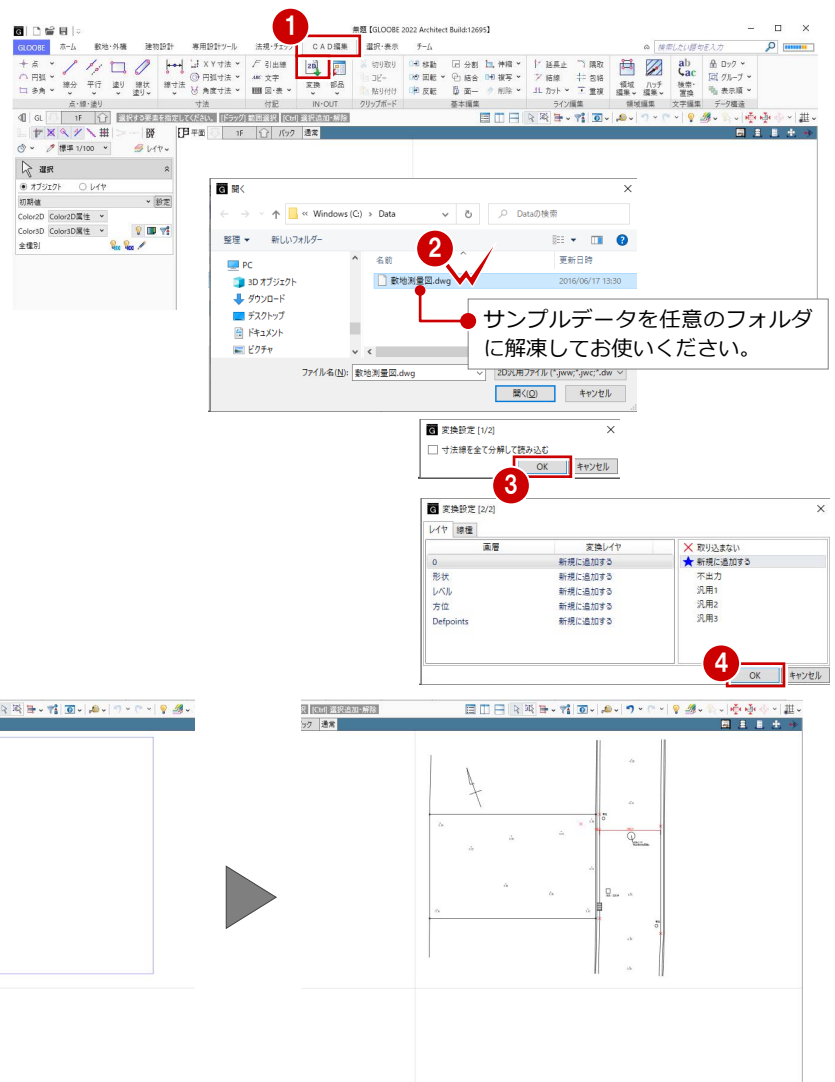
無題【GLOOBE 2022 Architect Build:12695】

GLOOBE ホーム 敷地・外構 建物設計 専用設計ツール 法規・チェック CAD編集 選択・表示 チーム

検索したい語句を入力

1

点 円弧 多角 線分 平行 塗り 矩状塗り 線寸法 XY寸法 円弧寸法 角度寸法 引出線 文字 図・表 変換 部品 切り取り コピー 貼り付け 移動 回転 反転 分割 結合 面一 伸縮 複写 削除 延長止 結線 カット 隅取 各線 重複 領域編集 ハッチ編集 検索・置換 ロック グループ 表示順

点・線・塗り 寸法 付記 IN-OUT クリップボード 基本編集 ライン編集 領域編集 文字編集 データ構造

GL 1F 選択する要素を指定してください。 [ドラッグ] 範囲選択 [Ctrl] 選択追加・解除

平面 1F バック 通常

標準 1/100 レイヤ

選択

オブジェクト レイヤ

初期値 設定

Color2D Color2D属性

Color3D Color3D属性

全種別

開く

« Windows (C:) › Data

Dataの検索

整理 新しいフォルダー

PC
3D オブジェクト
ダウンロード
デスクトップ
ドキュメント
ピクチャ

名前 更新日時

2

敷地測量図.dwg 2016/06/17 13:30

サンプルデータを任意のフォルダに解凍してお使いください。

ファイル名(N): 敷地測量図.dwg

2D汎用ファイル (*.jww;*.jwc;*.dw

開く(O) キャンセル

変換設定 [1/2]

寸法線を全て分解して読み込む

OK キャンセル

3

変換設定 [2/2]

レイヤ 線種

| 画層 | 変換レイヤ |
|---|---|
| 0 | 新規に追加する |
| 形状 | 新規に追加する |
| レベル | 新規に追加する |
| 方位 | 新規に追加する |
| Defpoints | 新規に追加する |

取り込まない
新規に追加する
不出力
汎用1
汎用2
汎用3

4

OK キャンセル

[Ctrl] 選択追加・解除

バック 通常